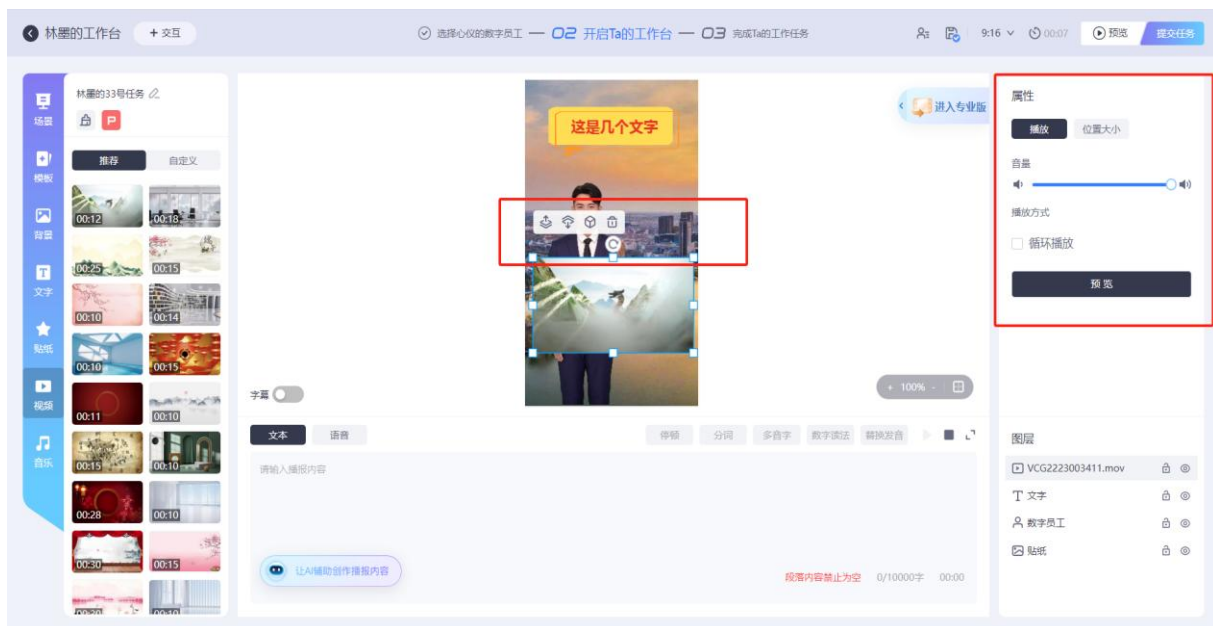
林墨的工作台 + 交互

选择心仪的数字员工 — 02 开启Ta的工作台 — 03 完成Ta的工作任务

9:16 00:07 预览 提交任务

场景
模板
背景
文字
贴纸
视频
音乐

林墨的33号任务

推荐 自定义

00:12 00:18
00:25 00:15
00:10 00:14
00:10 00:15
00:11 00:10
00:15 00:10
00:28 00:10
00:30 00:15

这是几个文字

进入专业版

字幕

100%

文本 语音

停顿 分词 多音字 数字读法 替换发音

请输入播报内容

让AI辅助创作播报内容

段落内容禁止为空 0/10000字 00:00

属性

播放 位置大小

音量

播放方式

循环播放

预览

图层

VCG2223003411.mov

文字

数字员工

贴纸